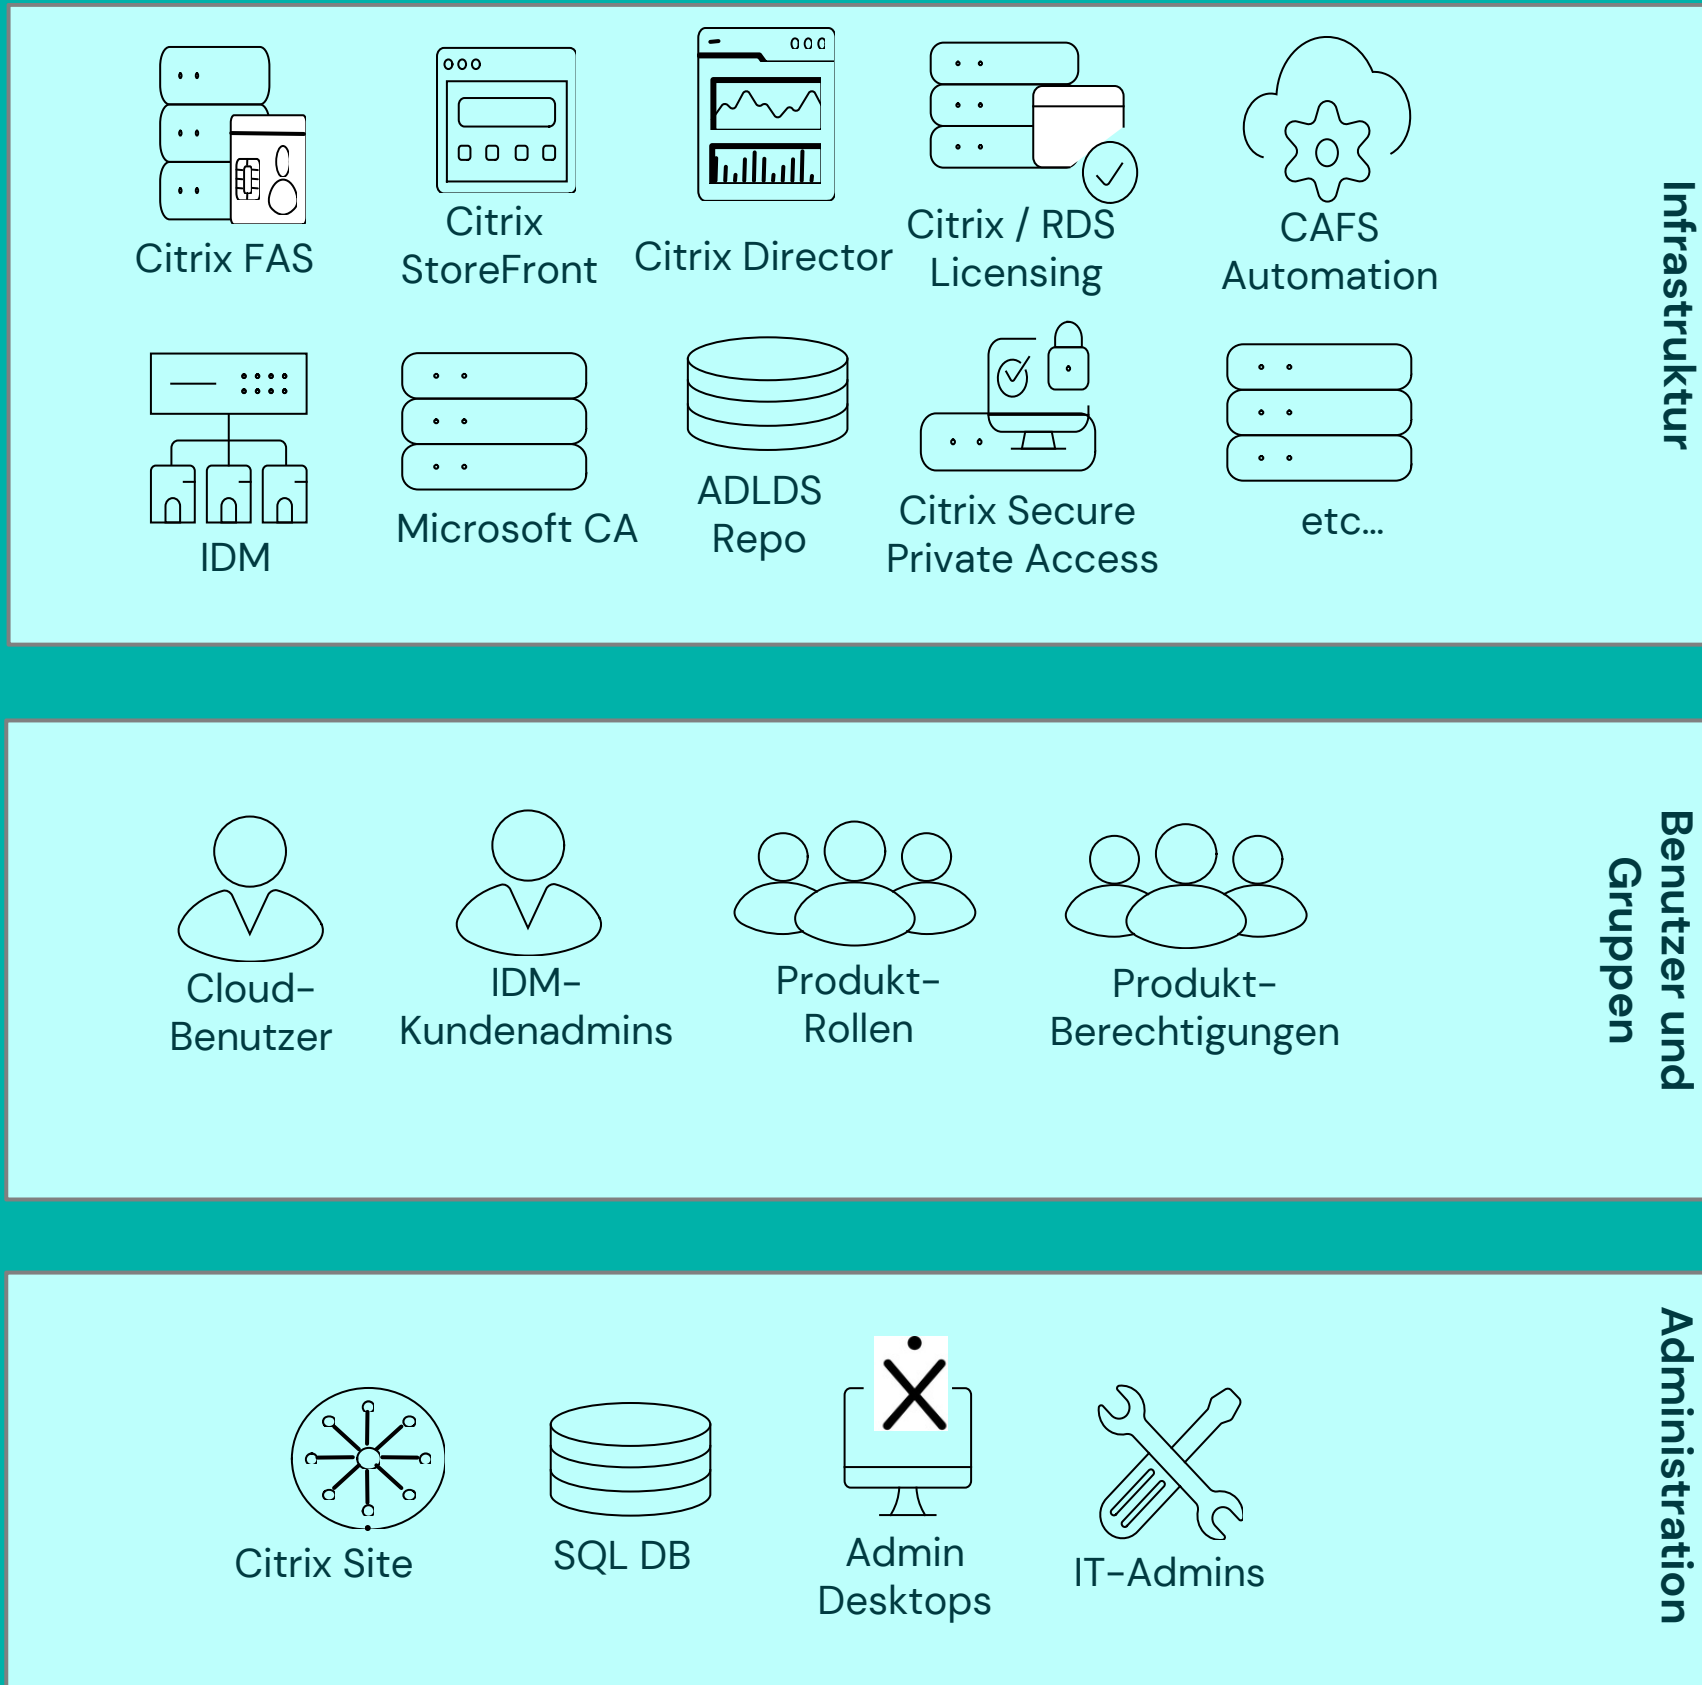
Citrix FAS

Citrix StoreFront

Citrix Director

Citrix / RDS Licensing

CAFS Automation

IDM

Microsoft CA

ADLDS Repo

Citrix Secure Private Access

etc...

Infrastruktur

Cloud-Benutzer

IDM-Kundenadmins

Produkt-Rollen

Produkt-Berechtigungen

Benutzer und Gruppen

Citrix Site

SQL DB

Admin Desktops

IT-Admins

Administration